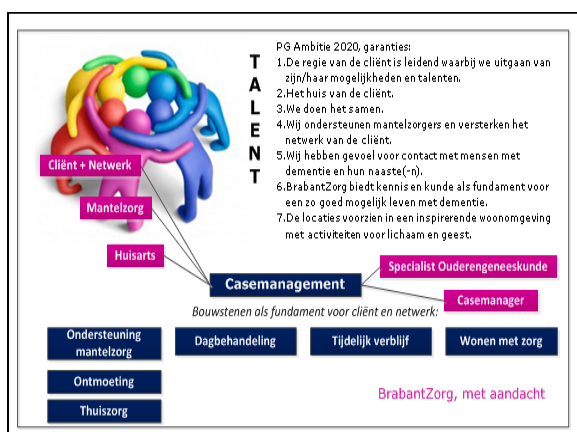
T
A
L
E
N
T

PG Ambitie 2020, garanties:
1.De regie van de cliënt is leidend waarbij we uitgaan van zijn/haar mogelijkheden en talenten.
2.Het huis van de cliënt.
3.We doen het samen.
4.Wij ondersteunen mantelzorgers en versterken het netwerk van de cliënt.
5.Wij hebben gevoel voor contact met mensen met dementie en hun naaste(-n).
6.BrabantZorg biedt kennis en kunde als fundament voor een zo goed mogelijk leven met dementie.
7.De locaties voorzien in een inspirerende woonomgeving met activiteiten voor lichaam en geest.

Cliënt + Netwerk

Mantelzorg

Huisarts

Casemanagement

Specialist Ouderengeneeskunde

Casemanager

Bouwstenen als fundament voor cliënt en netwerk:

Ondersteuning mantelzorg

Dagbehandeling

Tijdelijk verblijf

Wonen met zorg

Ontmoeting

Thuiszorg

BrabantZorg, met aandacht